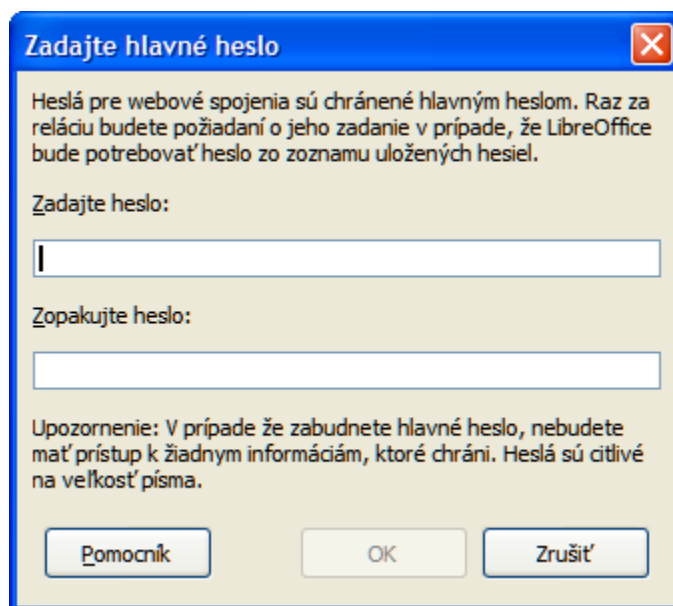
Zadajte hlavné heslo

Heslá pre webové spojenia sú chránené hlavným heslom. Raz za reláciu budete požiadaní o jeho zadanie v prípade, že LibreOffice bude potrebovať heslo zo zoznamu uložených hesiel.

Zadajte heslo:

Zopakujte heslo:

Upozornenie: V prípade že zabudnete hlavné heslo, nebudete mať prístup k žiadnym informáciám, ktoré chráni. Heslá sú citlivé na veľkosť písma.

Pomocník

OK

Zrušiť